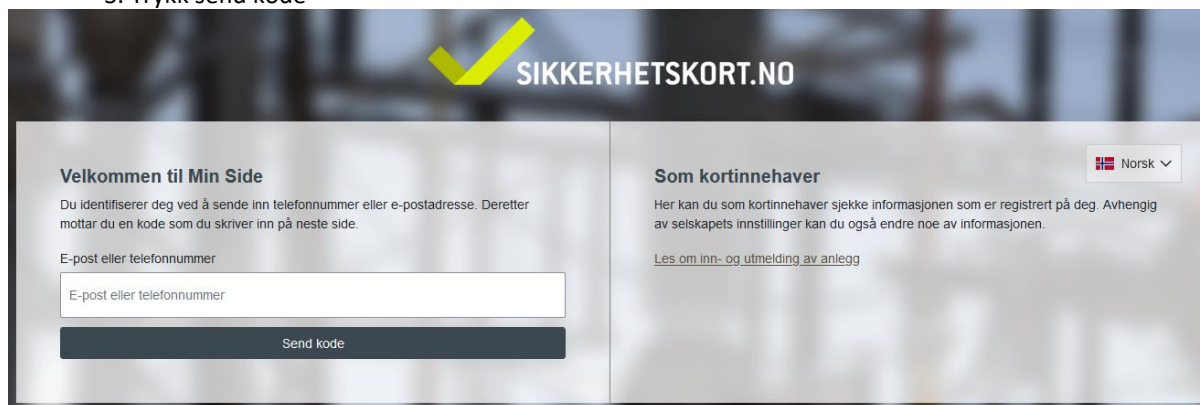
3. Trykk send kode

SIKKERHETSKORT.NO

Velkommen til Min Side

Du identifiserer deg ved å sende inn telefonnummer eller e-postadresse. Deretter mottar du en kode som du skriver inn på neste side.

E-post eller telefonnummer

E-post eller telefonnummer

Send kode

Norsk

Som kortinnehaver

Her kan du som kortinnehaver sjekke informasjonen som er registrert på deg. Avhengig av selskapets innstillinger kan du også endre noe av informasjonen.

Les om inn- og utmelding av anlegg